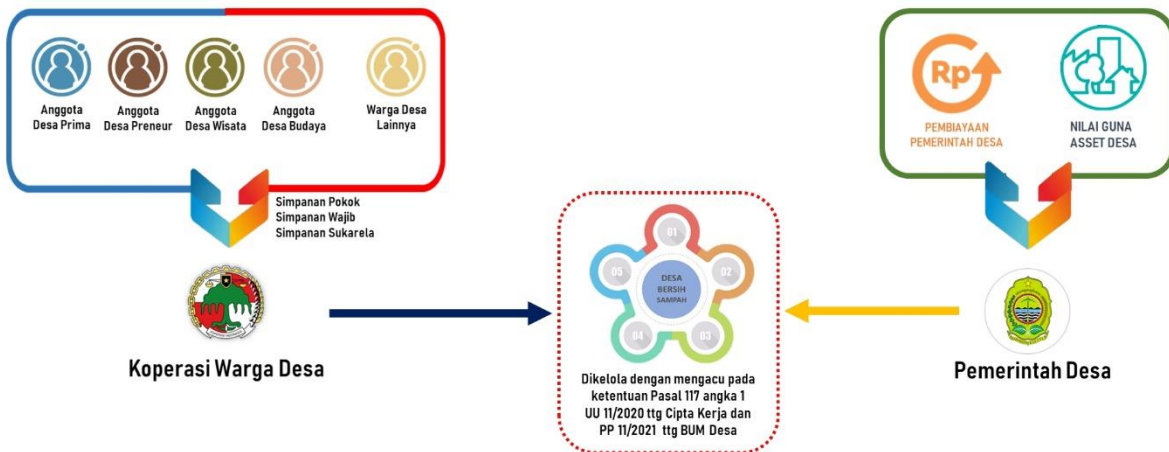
Anggota Desa Prima

Anggota Desa Preneur

Anggota Desa Wisata

Anggota Desa Budaya

Warga Desa Lainnya

Simpanan Pokok
Simpanan Wajib
Simpanan Sukarela

Koperasi Warga Desa

01

02

03

04

05

DESA BERSIH SAMPAH

Dikelola dengan mengacu pada ketentuan Pasal 117 angka 1 UU 11/2020 ttg Cipta Kerja dan PP 11/2021 ttg BUM Desa

Rp

PEMBIAYAAN PEMERINTAH DESA

NILAI GUNA ASSET DESA

Pemerintah Desa